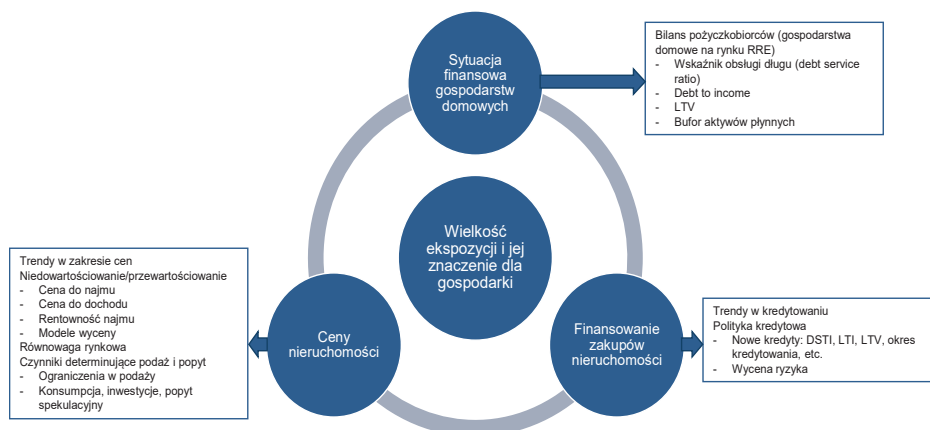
Sytuacja finansowa gospodarstw domowych

Bilans pożyczkobiorców (gospodarstwa domowe na rynku RRE)
- Wskaźnik obsługi długu (debt service ratio)
- Debt to income
- LTV
- Bufor aktywów płynnych

Wielkość ekspozycji i jej znaczenie dla gospodarki

Trendy w zakresie cen
Niedowartościowanie/przewartościowanie
- Cena do najmu
- Cena do dochodu
- Rentowność najmu
- Modele wyceny
Równowaga rynkowa
Czynniki determinujące podaż i popyt
- Ograniczenia w podaży
- Konsumpcja, inwestycje, popyt spekulacyjny

Ceny nieruchomości

Finansowanie zakupów nieruchomości

Trendy w kredytowaniu
Polityka kredytowa
- Nowe kredyty: DSTI, LTI, LTV, okres kredytowania, etc.
- Wycena ryzyka